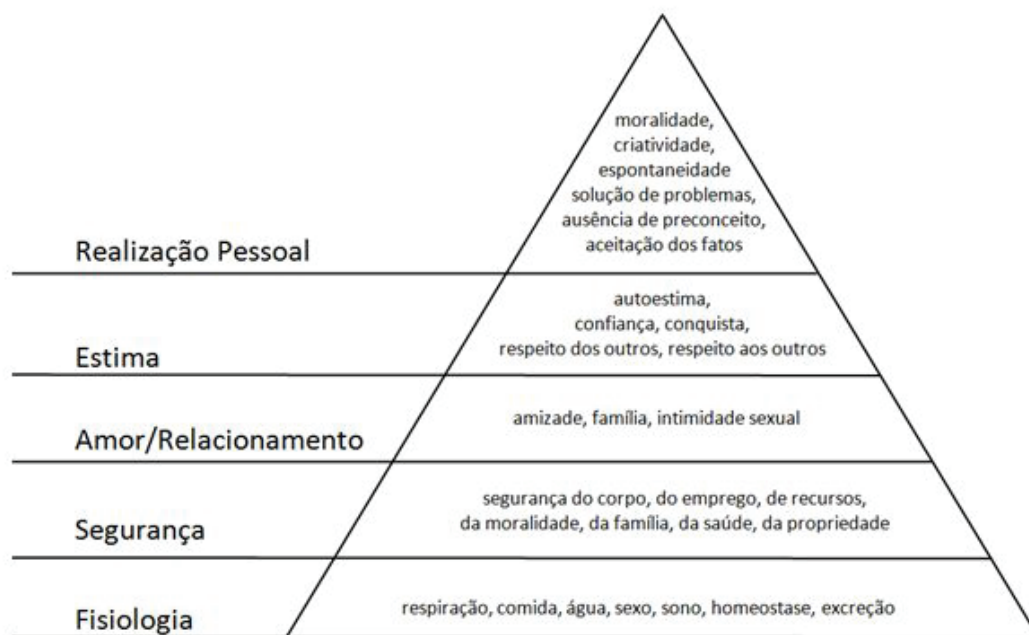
moralidade,
criatividade,
espontaneidade
solução de problemas,
ausência de preconceito,
aceitação dos fatos

Realização Pessoal

autoestima,
confiança, conquista,
respeito dos outros, respeito aos outros

Estima

amizade, família, intimidade sexual

Amor/Relacionamento

segurança do corpo, do emprego, de recursos,
da moralidade, da família, da saúde, da propriedade

Segurança

respiração, comida, água, sexo, sono, homeostase, excreção

Fisiologia